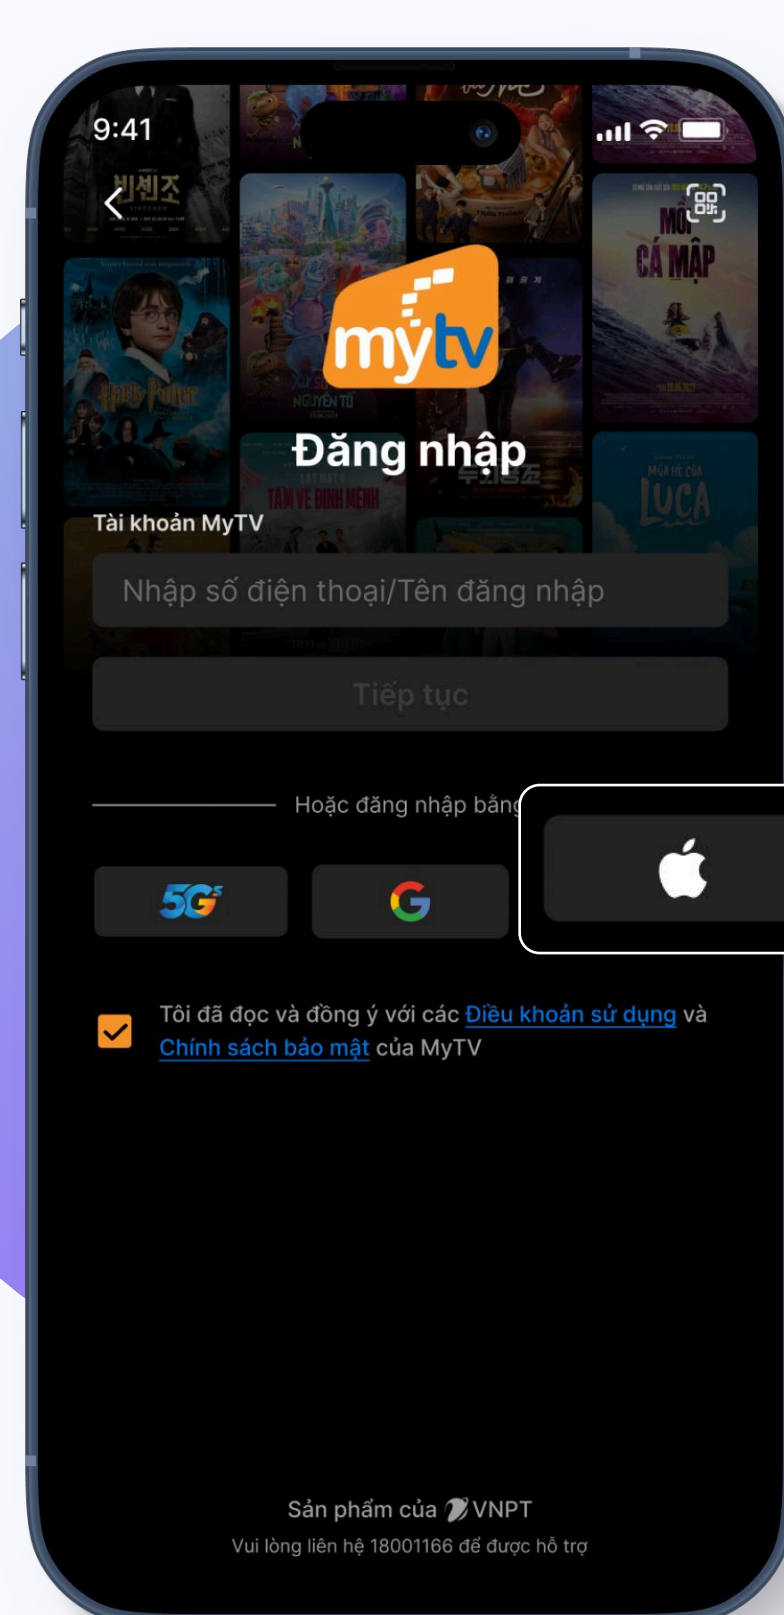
9:41

mytv

Đăng nhập

Tài khoản MyTV

Nhập số điện thoại/Tên đăng nhập

Tiếp tục

Hoặc đăng nhập bằng

5G

Tôi đã đọc và đồng ý với các Điều khoản sử dụng và Chính sách bảo mật của MyTV

Sản phẩm của VNPT

Vui lòng liên hệ 18001166 để được hỗ trợ